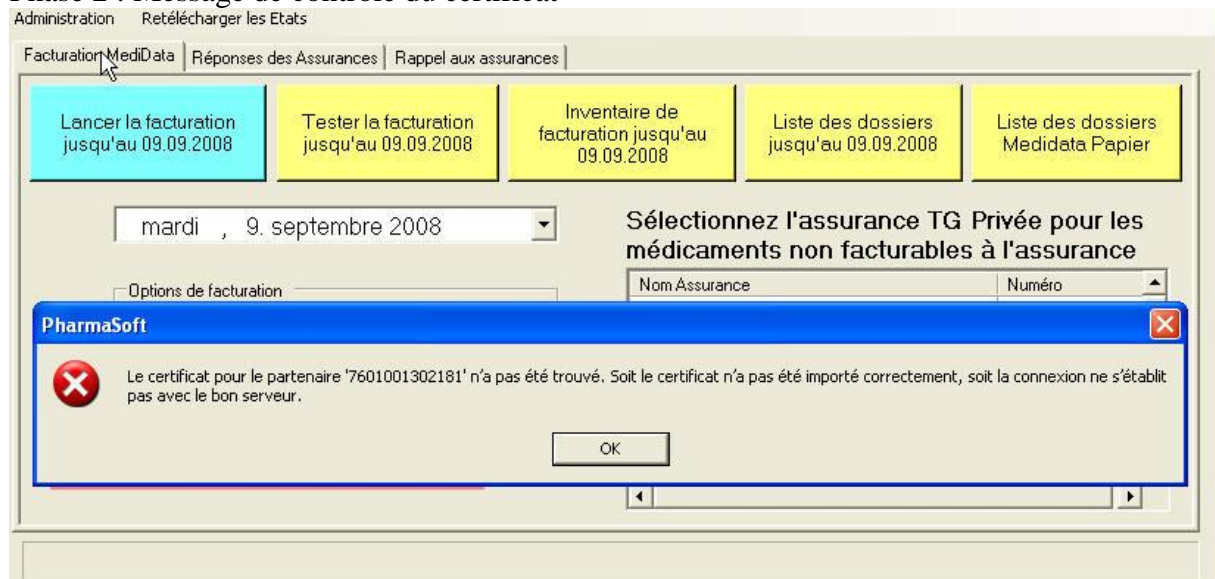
Phase 2 : Message de contrôle du certificat

Administration Retélécharger les Etats

Facturation MediData | Réponses des Assurances | Rappel aux assurances

Lancer la facturation jusqu'au 09.09.2008

Tester la facturation jusqu'au 09.09.2008

Inventaire de facturation jusqu'au 09.09.2008

Liste des dossiers jusqu'au 09.09.2008

Liste des dossiers Medidata Papier

mardi , 9. septembre 2008

Sélectionnez l'assurance TG Privée pour les médicaments non facturables à l'assurance

Options de facturation

| Nom Assurance | Numéro |
|---|---|

PharmaSoft

Le certificat pour le partenaire '7601001302181' n'a pas été trouvé. Soit le certificat n'a pas été importé correctement, soit la connexion ne s'établit pas avec le bon serveur.

OK